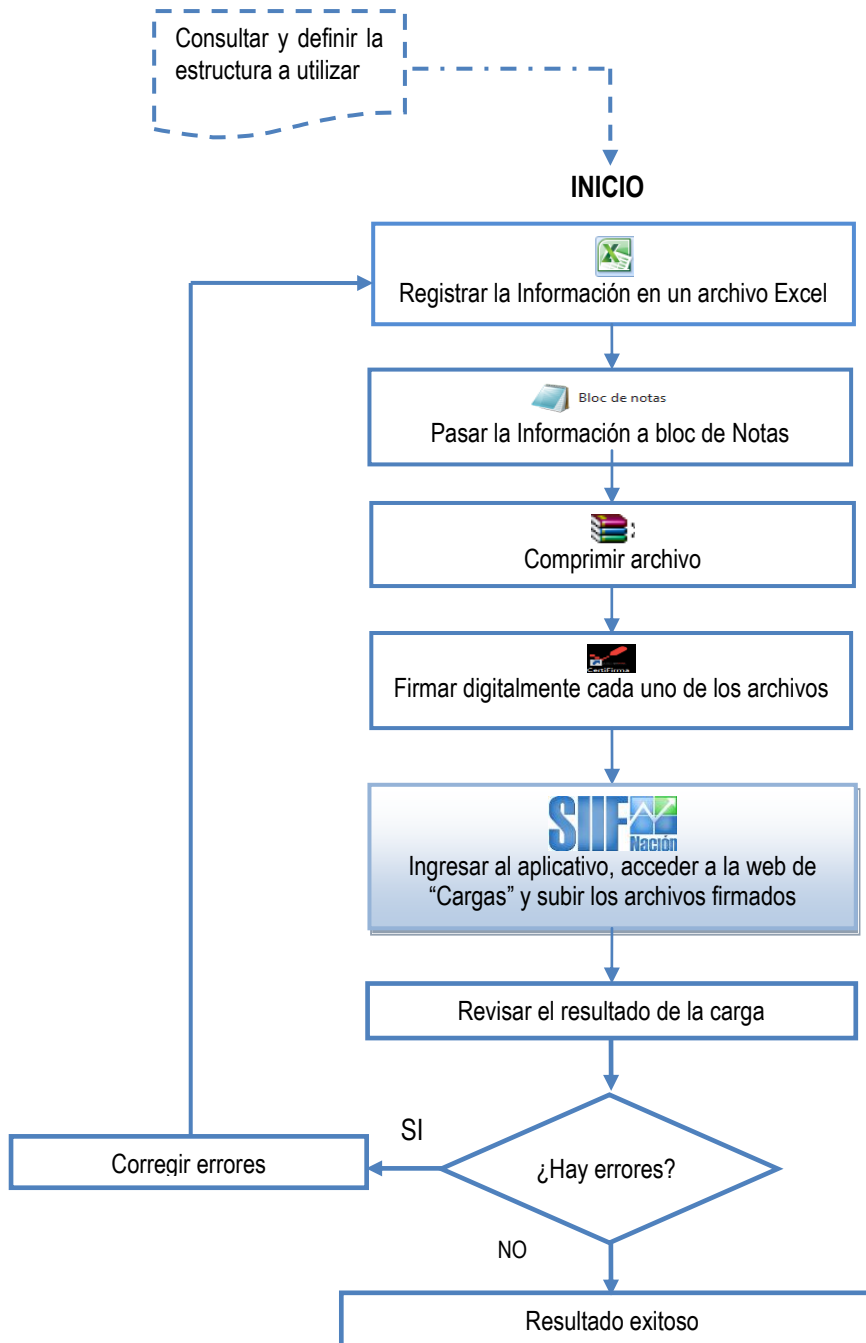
Consultar y definir la estructura a utilizar

INICIO

Registrar la Información en un archivo Excel

Bloc de notas

Pasar la Información a bloc de Notas

Comprimir archivo

CertiFirma

Firmar digitalmente cada uno de los archivos

SIIF Nación

Ingresar al aplicativo, acceder a la web de "Cargas" y subir los archivos firmados

Revisar el resultado de la carga

SI

Corregir errores

¿Hay errores?

NO

Resultado exitoso